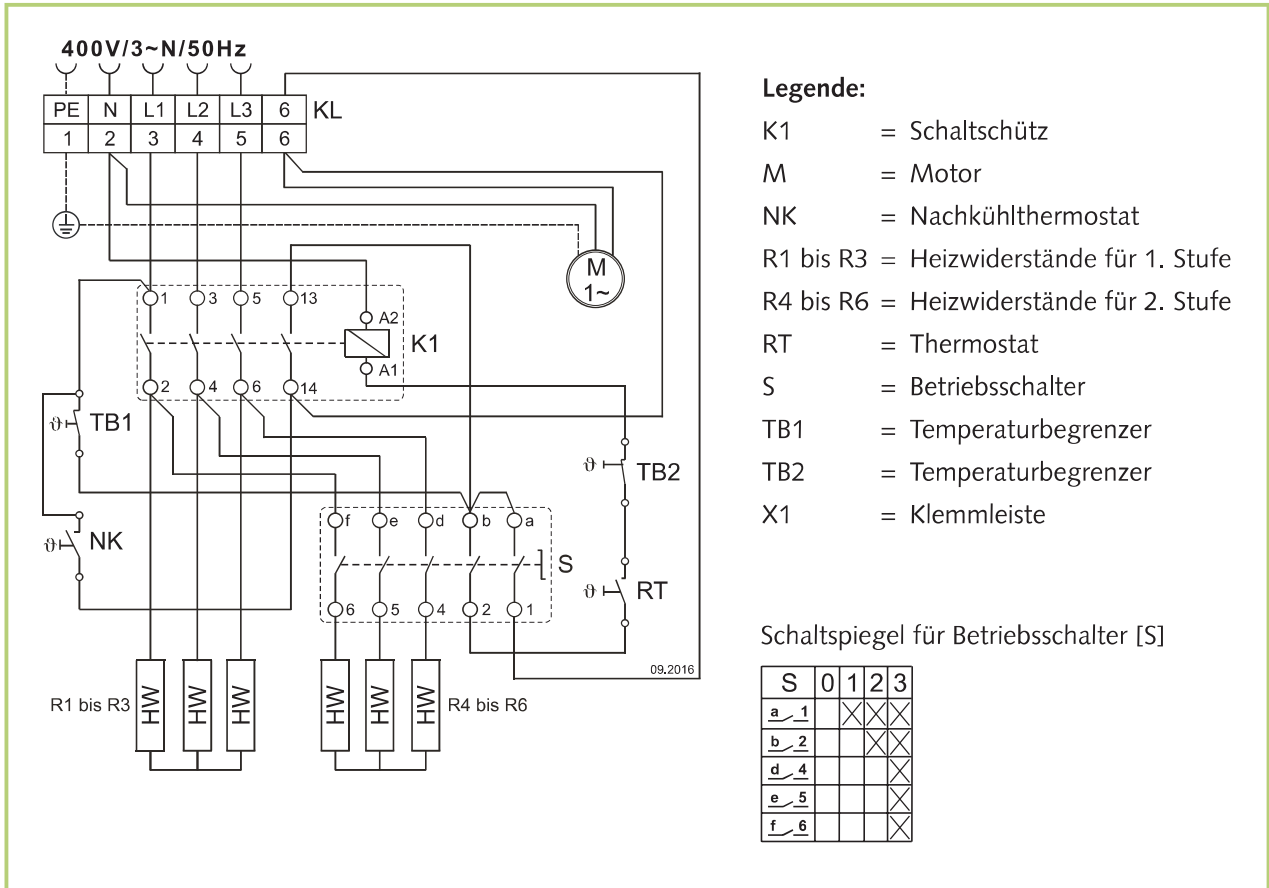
400V/3~N/50Hz

| PE | N | L1 | L2 | L3 | 6 |
|---|---|---|---|---|---|
| 1 | 2 | 3 | 4 | 5 | 6 |

KL

M
1~

1 3 5 13
A2
K1
A1
2 4 6 14

ϑ TB1

ϑ NK

ϑ TB2

f e d b a
S
6 5 4 2 1

ϑ RT

09.2016

HW HW HW
R1 bis R3

HW HW HW
R4 bis R6

Legende:
K1 = Schaltschütz
M = Motor
NK = Nachkühlthermostat
R1 bis R3 = Heizwiderstände für 1. Stufe
R4 bis R6 = Heizwiderstände für 2. Stufe
RT = Thermostat
S = Betriebsschalter
TB1 = Temperaturbegrenzer
TB2 = Temperaturbegrenzer
X1 = Klemmleiste

Schaltspiegel für Betriebsschalter [S]

| S | 0 | 1 | 2 | 3 |
|---|---|---|---|---|
| a 1 | | X | X | X |
| b 2 | | | X | X |
| d 4 | | | | X |
| e 5 | | | | X |
| f 6 | | | | X |